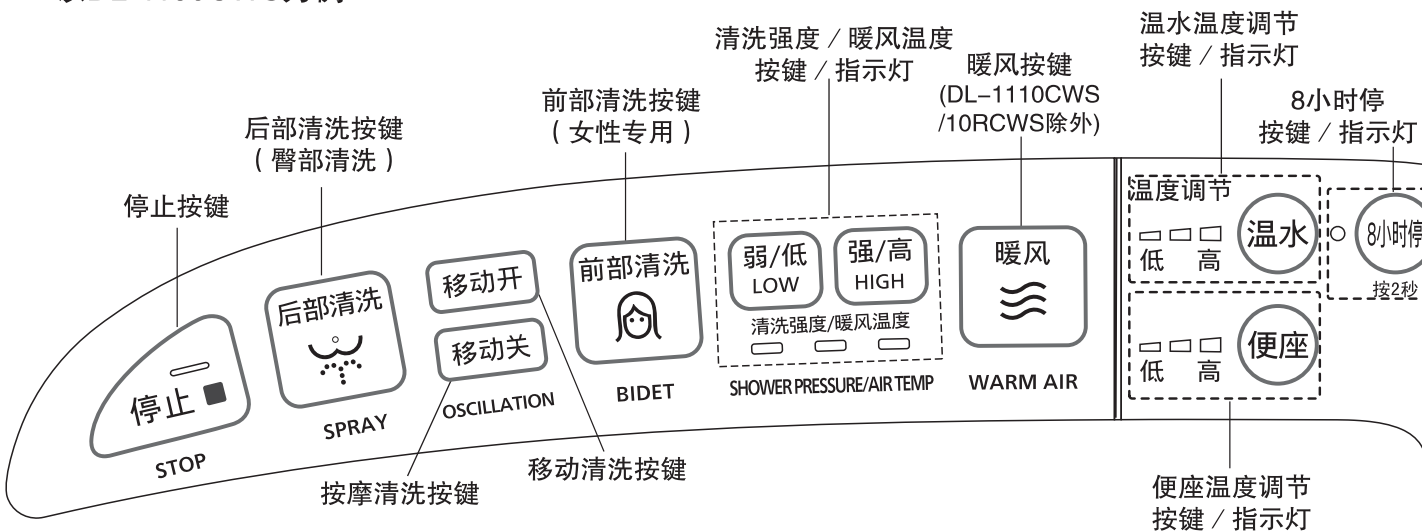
清洗强度 / 暖风温度 按键 / 指示灯

温水温度调节 按键 / 指示灯

暖风按键 (DL-1110CWS /10RCWS除外)

8小时停 按键 / 指示灯

前部清洗按键 ( 女性专用 )

后部清洗按键 ( 臀部清洗 )

停止按键

停止

STOP

后部清洗

SPRAY

移动开

移动关

OSCILLATION

前部清洗

BIDET

弱/低 LOW

强/高 HIGH

清洗强度/暖风温度

SHOWER PRESSURE/AIR TEMP

暖风

WARM AIR

温度调节

低 高

温水

8小时停

按2秒

低 高

便座

移动清洗按键

按摩清洗按键

便座温度调节 按键 / 指示灯